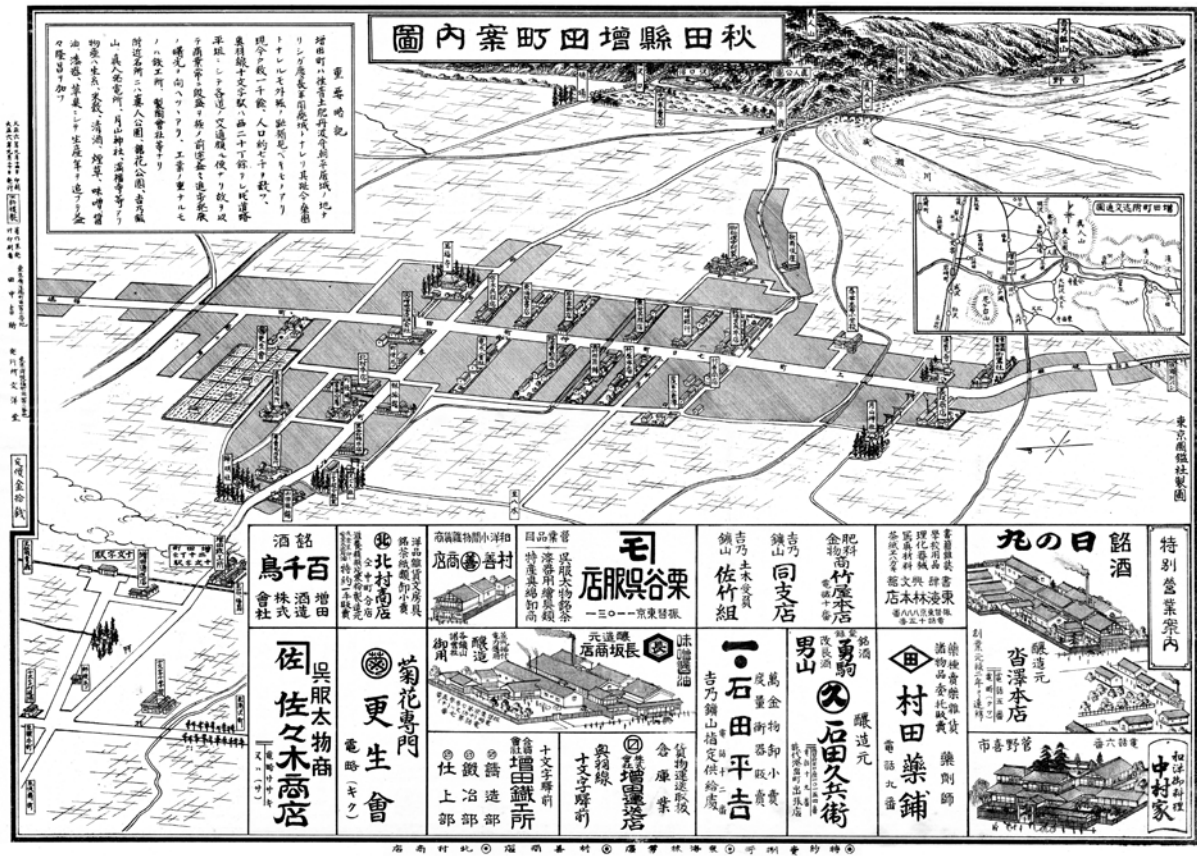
秋田縣増田町案内圖

重要略記

増田町ハ雄勝平鹿兩郡ノ境ニ位シ平鹿郡ニ屬ス成瀬川皆瀬川ノ合流点ニ位シ地味肥沃ニシテ物産豊富ナリ

增田町所在交通圖

特別營業案内

日の丸 銘酒 釀造元 皆澤本店

銘酒 百千鳥 增田酒造株式會社

北村商店

村善 商店

栗谷呉服店 呉服太物 毛布 特産 綿布

同支店 佐竹組

竹屋本店 肥料 金物

東湊林本店 書籍 文房具

佐々木商店 呉服太物商

菊花專門 更生會 電略(キク)

長坂商店 味噌醬油 釀造元

石田平吉

石田久兵衛 銘酒 勇駒 男山 釀造元

村田藥舗 藥劑師 電話九番

增田鐵工所

增田運送店

和洋御料理 中村家

菅野喜市 電話六番

東京風俗社製圖

定價金拾錢